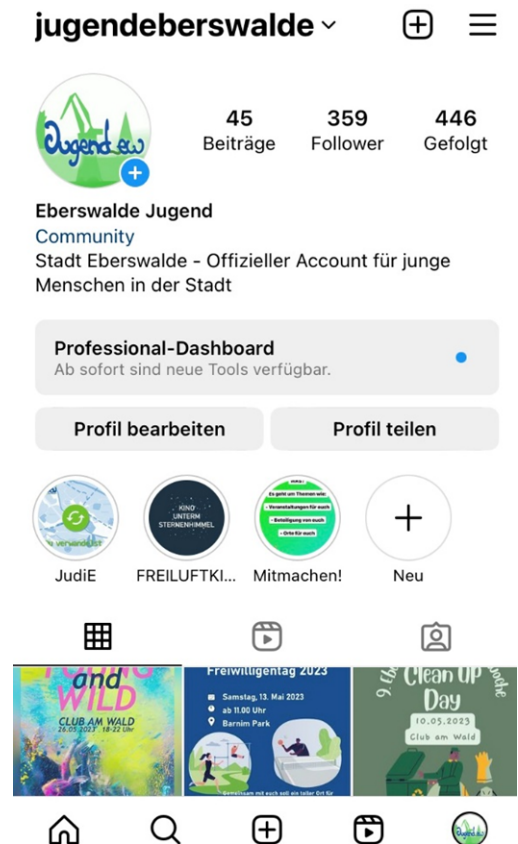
jugendeberswalde

Jugend ew

45 Beiträge
359 Follower
446 Gefolgt

Eberswalde Jugend
Community
Stadt Eberswalde - Offizieller Account für junge Menschen in der Stadt

Professional-Dashboard
Ab sofort sind neue Tools verfügbar.

Profil bearbeiten
Profil teilen

JudiE
FREILUFTKI...
Mitmachen!
Neu

KINO UNTERM STERNENHIMMEL

Es geht um Themen wie:
- Veranstaltungen für euch
- Beteiligung von euch
- Orte für euch

and WILD
CLUB AM WALD
26.05.2023 18-22 Uhr

Freiwilligentag 2023
Samstag, 13. Mai 2023
ab 11.00 Uhr
Barnim Park

Clean UP Day
10.05.2023
Club am Wald